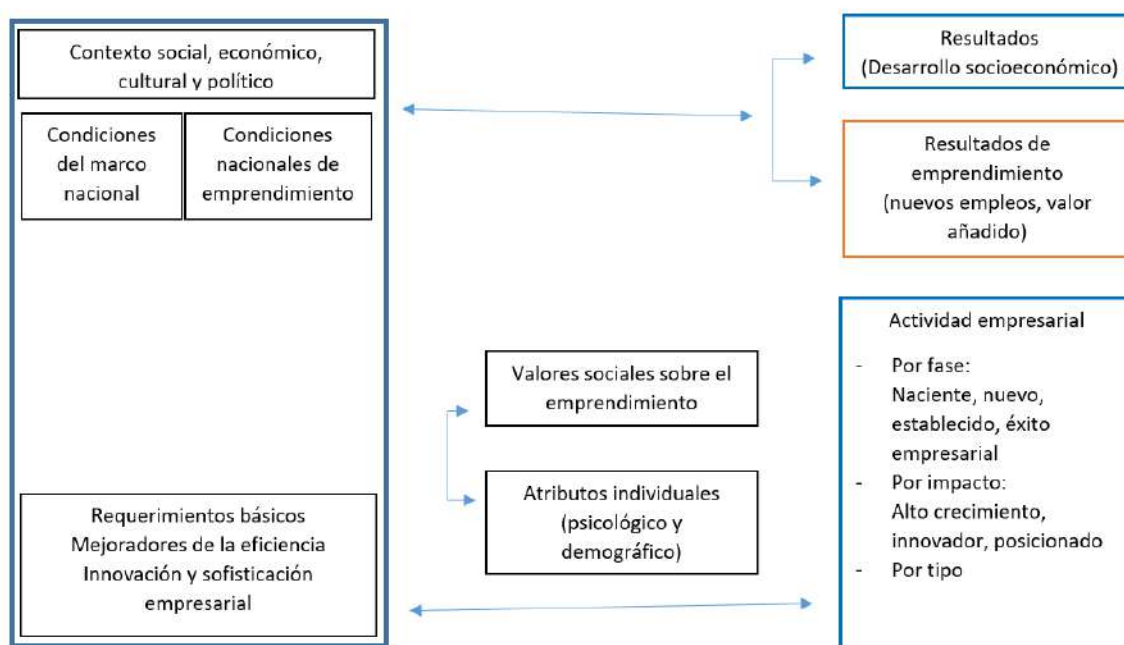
Contexto social, económico, cultural y político

Condiciones del marco nacional

Condiciones nacionales de emprendimiento

Requerimientos básicos
Mejoradores de la eficiencia
Innovación y sofisticación empresarial

Resultados
(Desarrollo socioeconómico)

Resultados de emprendimiento
(nuevos empleos, valor añadido)

Valores sociales sobre el emprendimiento

Atributos individuales (psicológico y demográfico)

Actividad empresarial

- Por fase:
Naciente, nuevo, establecido, éxito empresarial
- Por impacto:
Alto crecimiento, innovador, posicionado
- Por tipo